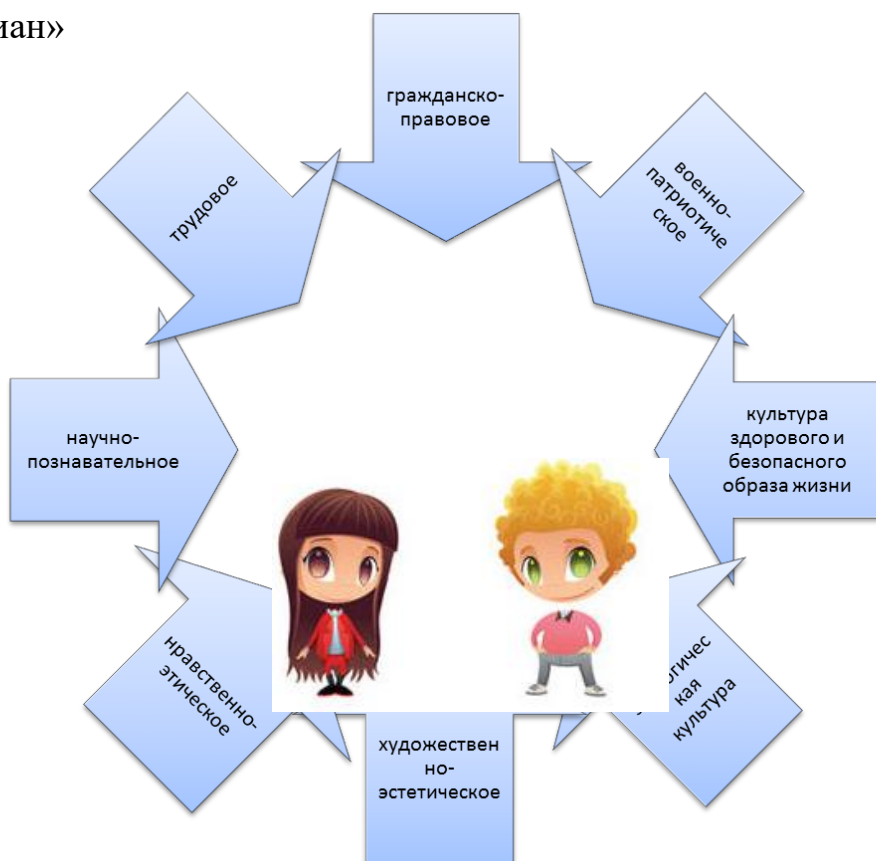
ан»

гражданско-правовое

военно-патриотиче ское

культура здорового и безопасного образа жизни

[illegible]гичес кая культура

художествен но-эстетическое

нравственно-этическое

научно-познавательное

трудовое